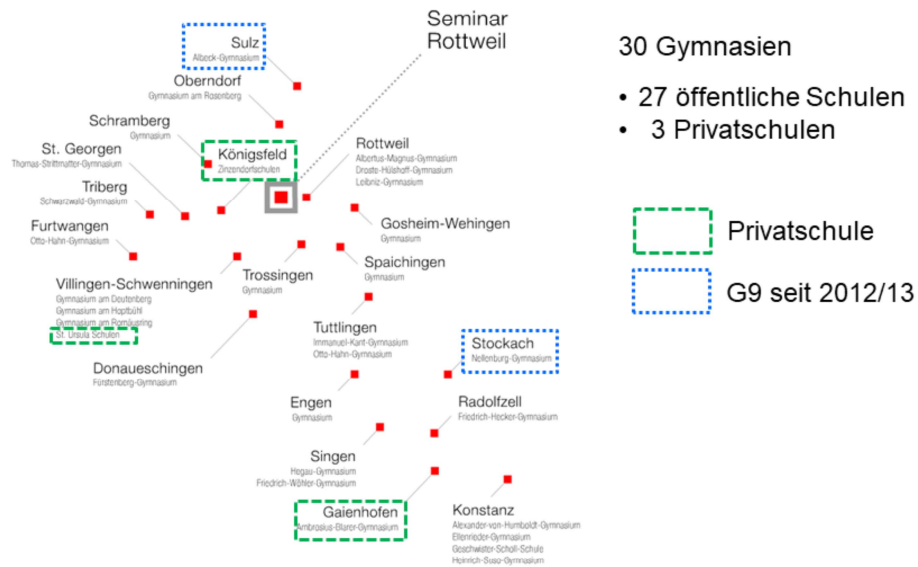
Seminar Rottweil

Sulz
Albeck-Gymnasium

Oberndorf
Gymnasium am Rosenberg

Schramberg
Gymnasium

St. Georgen
Thomas-Strittmatter-Gymnasium

Königsfeld
Zinzendorfschulen

Triberg
Schwarzwald-Gymnasium

Furtwangen
Otto-Hahn-Gymnasium

Rottweil
Albertus-Magnus-Gymnasium
Droste-Hülshoff-Gymnasium
Leibniz-Gymnasium

Gosheim-Wehingen
Gymnasium

Spaichingen
Gymnasium

Villingen-Schwenningen
Gymnasium am Deutenberg
Gymnasium am Hoptbühl
Gymnasium am Romäusring
St. Ursula Schulen

Trossingen
Gymnasium

Donaueschingen
Fürstenberg-Gymnasium

Tuttlingen
Immanuel-Kant-Gymnasium
Otto-Hahn-Gymnasium

Stockach
Nellenburg-Gymnasium

Engen
Gymnasium

Radolfzell
Friedrich-Hecker-Gymnasium

Singen
Hegau-Gymnasium
Friedrich-Wöhler-Gymnasium

Gaienhofen
Ambrosius-Blarer-Gymnasium

Konstanz
Alexander-von-Humboldt-Gymnasium
Ellenrieder-Gymnasium
Geschwister-Scholl-Schule
Heinrich-Suso-Gymnasium

30 Gymnasien

• 27 öffentliche Schulen
• 3 Privatschulen

Privatschule

G9 seit 2012/13